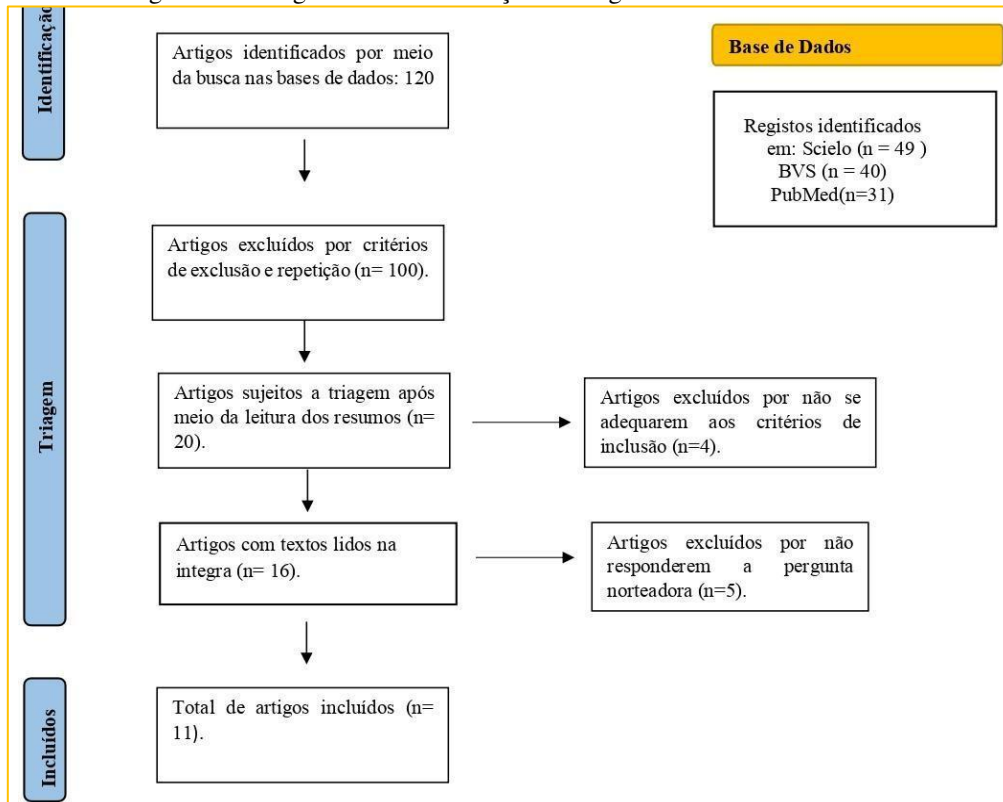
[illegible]

Identificação

Artigos identificados por meio da busca nas bases de dados: 120

Base de Dados

Registos identificados em: Scielo (n = 49 ) BVS (n = 40) PubMed(n=31)

Triagem

Artigos excluídos por critérios de exclusão e repetição (n= 100).

Artigos sujeitos a triagem após meio da leitura dos resumos (n= 20).

Artigos excluídos por não se adequarem aos critérios de inclusão (n=4).

Artigos com textos lidos na integra (n= 16).

Artigos excluídos por não responderem a pergunta norteadora (n=5).

Incluídos

Total de artigos incluídos (n= 11).